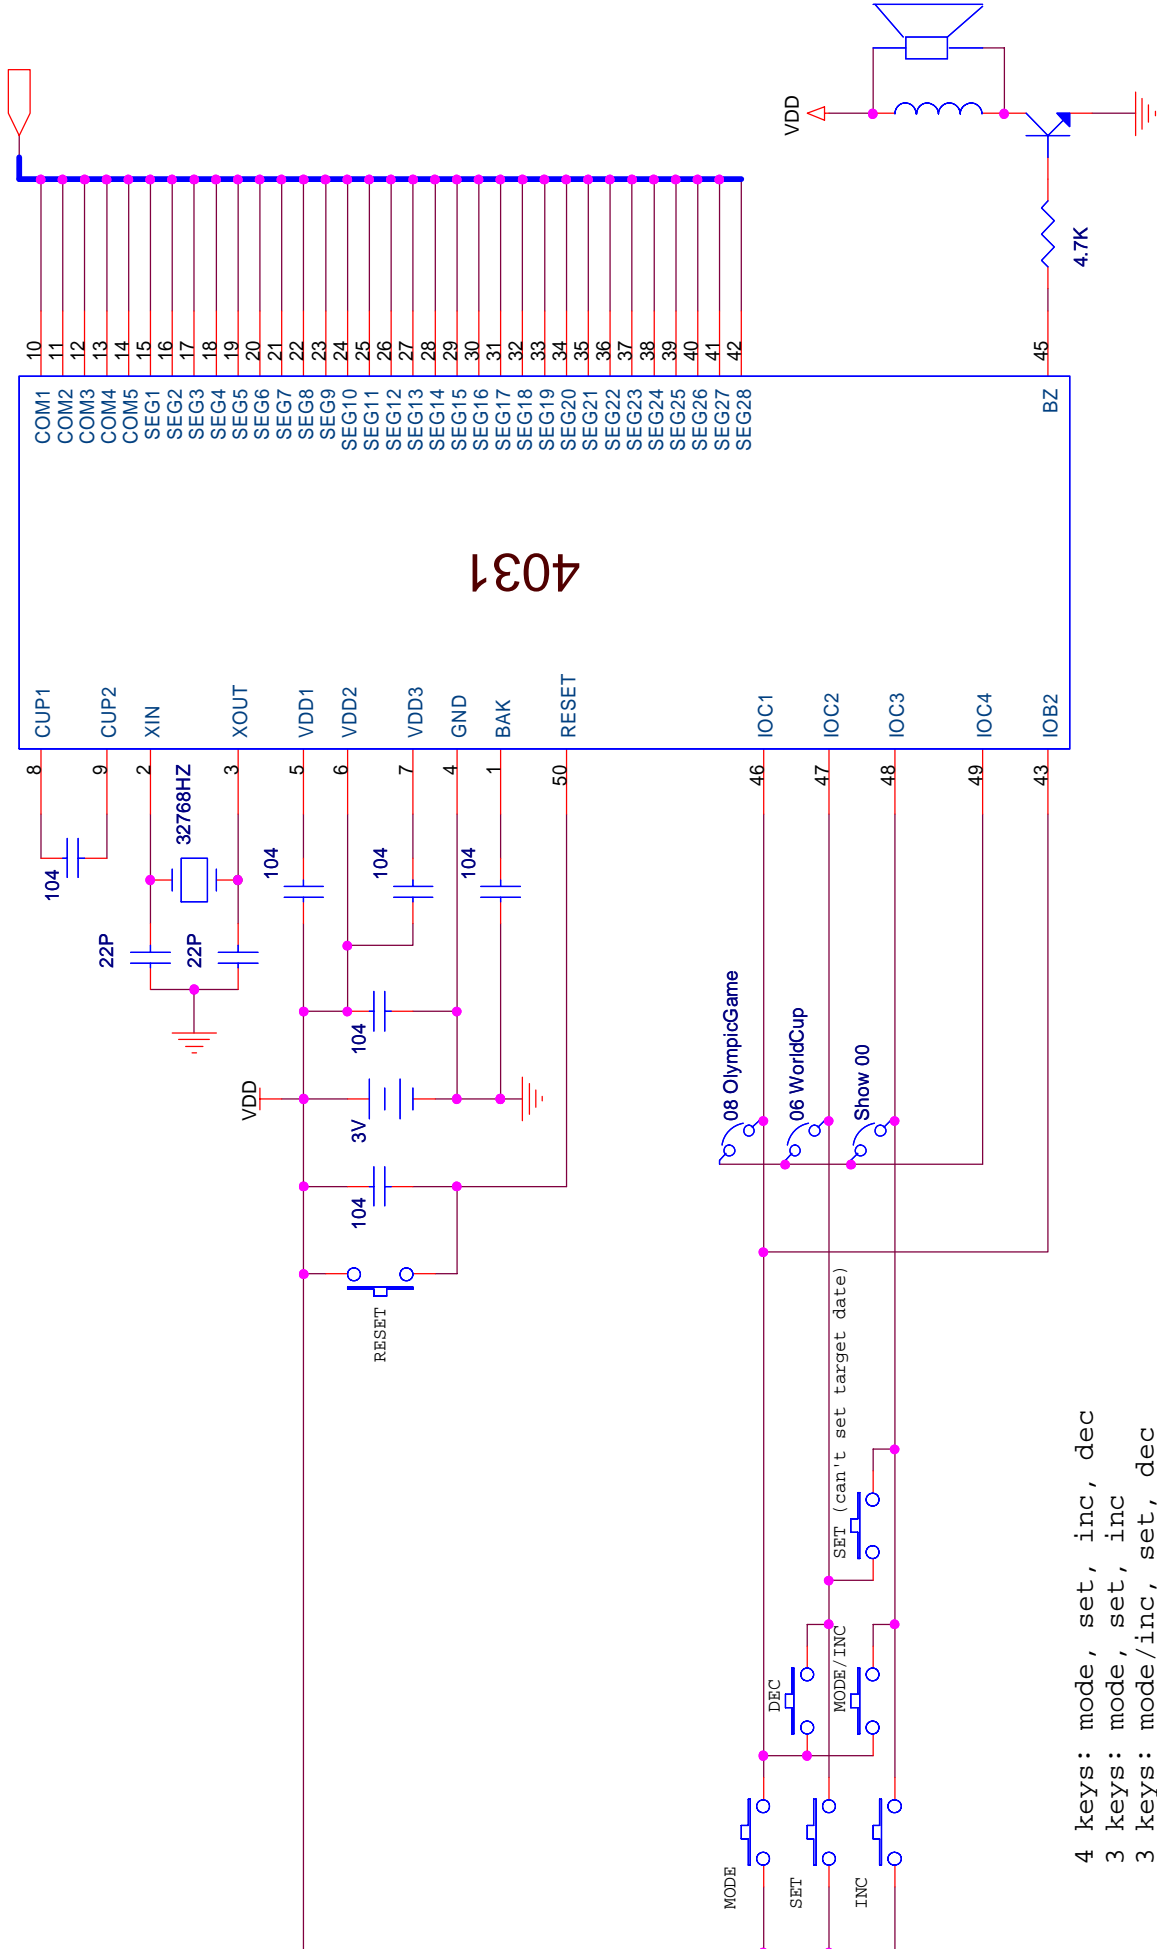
VDD
4.7K
45
BZ
10 11 12 13 14 15 16 17 18 19 20 21 22 23 24 25 26 27 28 29 30 31 32 33 34 35 36 37 38 39 40 41 42
COM1 COM2 COM3 COM4 COM5 SEG1 SEG2 SEG3 SEG4 SEG5 SEG6 SEG7 SEG8 SEG9 SEG10 SEG11 SEG12 SEG13 SEG14 SEG15 SEG16 SEG17 SEG18 SEG19 SEG20 SEG21 SEG22 SEG23 SEG24 SEG25 SEG26 SEG27 SEG28
4031
CUP1 CUP2 XIN XOUT VDD1 VDD2 VDD3 GND BAK RESET IOC1 IOC2 IOC3 IOC4 IOB2
8 9 2 3 5 6 7 4 1 50 46 47 48 49 43
104
32768HZ
104
104
104
22P
22P
104
VDD
3V
104
RESET
08 OlympicGame
06 WorldCup
Show 00
SET (can't set target date)
DEC
MODE/INC
MODE
SET
INC
4 keys: mode, set, inc, dec
3 keys: mode, set, inc
3 keys: mode/inc, set, dec